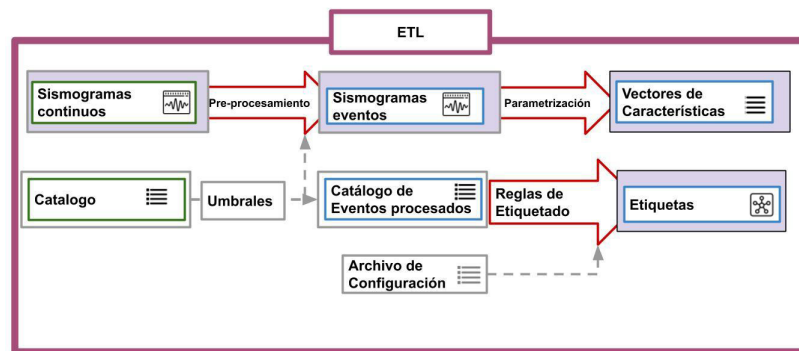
ETL

Sismogramas continuos

Pre-procesamiento

Sismogramas eventos

Parametrización

Vectores de Características

Catalogo

Umbrales

Catálogo de Eventos procesados

Reglas de Etiquetado

Etiquetas

Archivo de Configuración